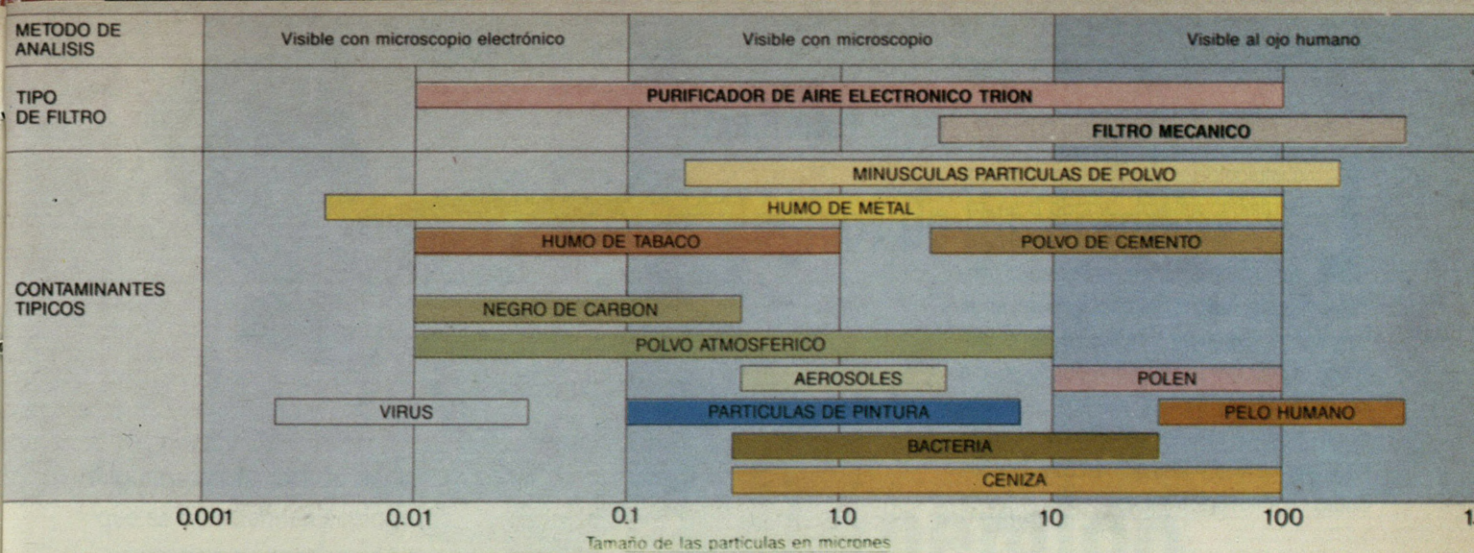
| METODO DE ANALISIS | Visible con microscopio electrónico | Visible con microscopio | Visible al ojo humano |
|---|---|---|---|

TIPO DE FILTRO

PURIFICADOR DE AIRE ELECTRONICO TRION

FILTRO MECANICO

CONTAMINANTES TIPICOS

MINUSCULAS PARTICULAS DE POLVO

HUMO DE METAL

HUMO DE TABACO

POLVO DE CEMENTO

NEGRO DE CARBON

POLVO ATMOSFERICO

AEROSOLES

POLEN

VIRUS

PARTICULAS DE PINTURA

PELO HUMANO

BACTERIA

CENIZA

0.001 0.01 0.1 1.0 10 100 1

Tamaño de las partículas en micrones